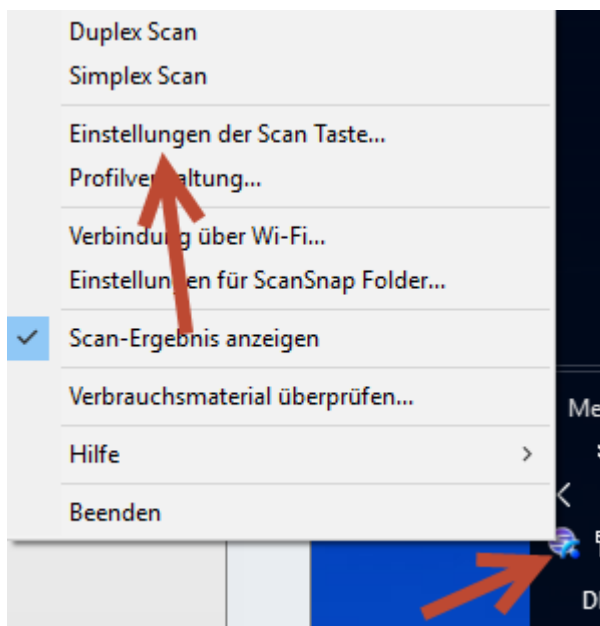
Duplex Scan
Simplex Scan

Einstellungen der Scan Taste...
Profilve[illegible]altung...

Verbindung über Wi-Fi...
Einstellun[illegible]en für ScanSnap Folder...

Scan-Ergebnis anzeigen

Verbrauchsmaterial überprüfen...

Hilfe

Beenden

Me
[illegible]